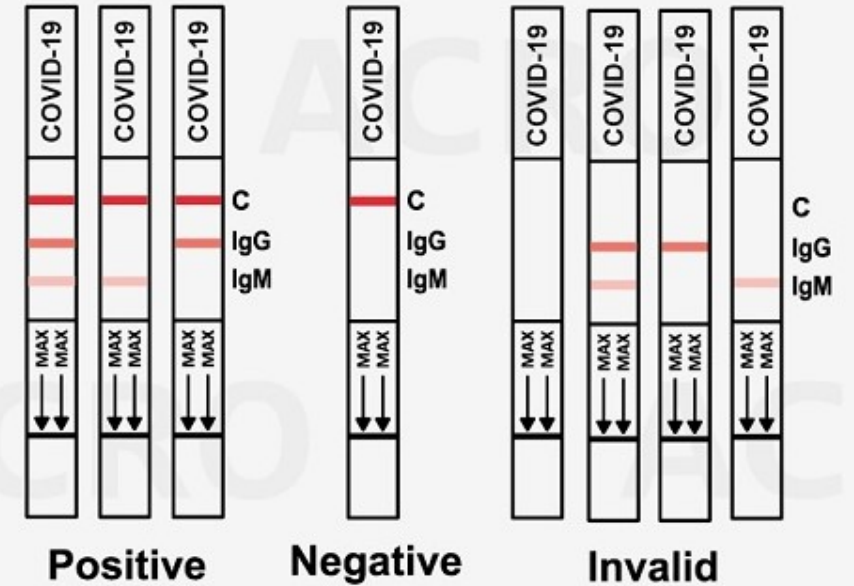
COVIDー19 COVIDー19 COVIDー19 C IgG IgM MAX MAX MAX MAX MAX MAX

COVIDー19 C IgG IgM MAX MAX

COVIDー19 COVIDー19 COVIDー19 COVIDー19 C IgG IgM MAX MAX MAX MAX MAX MAX MAX MAX

ACRO ACRO ACRO

Positive Negative Invalid